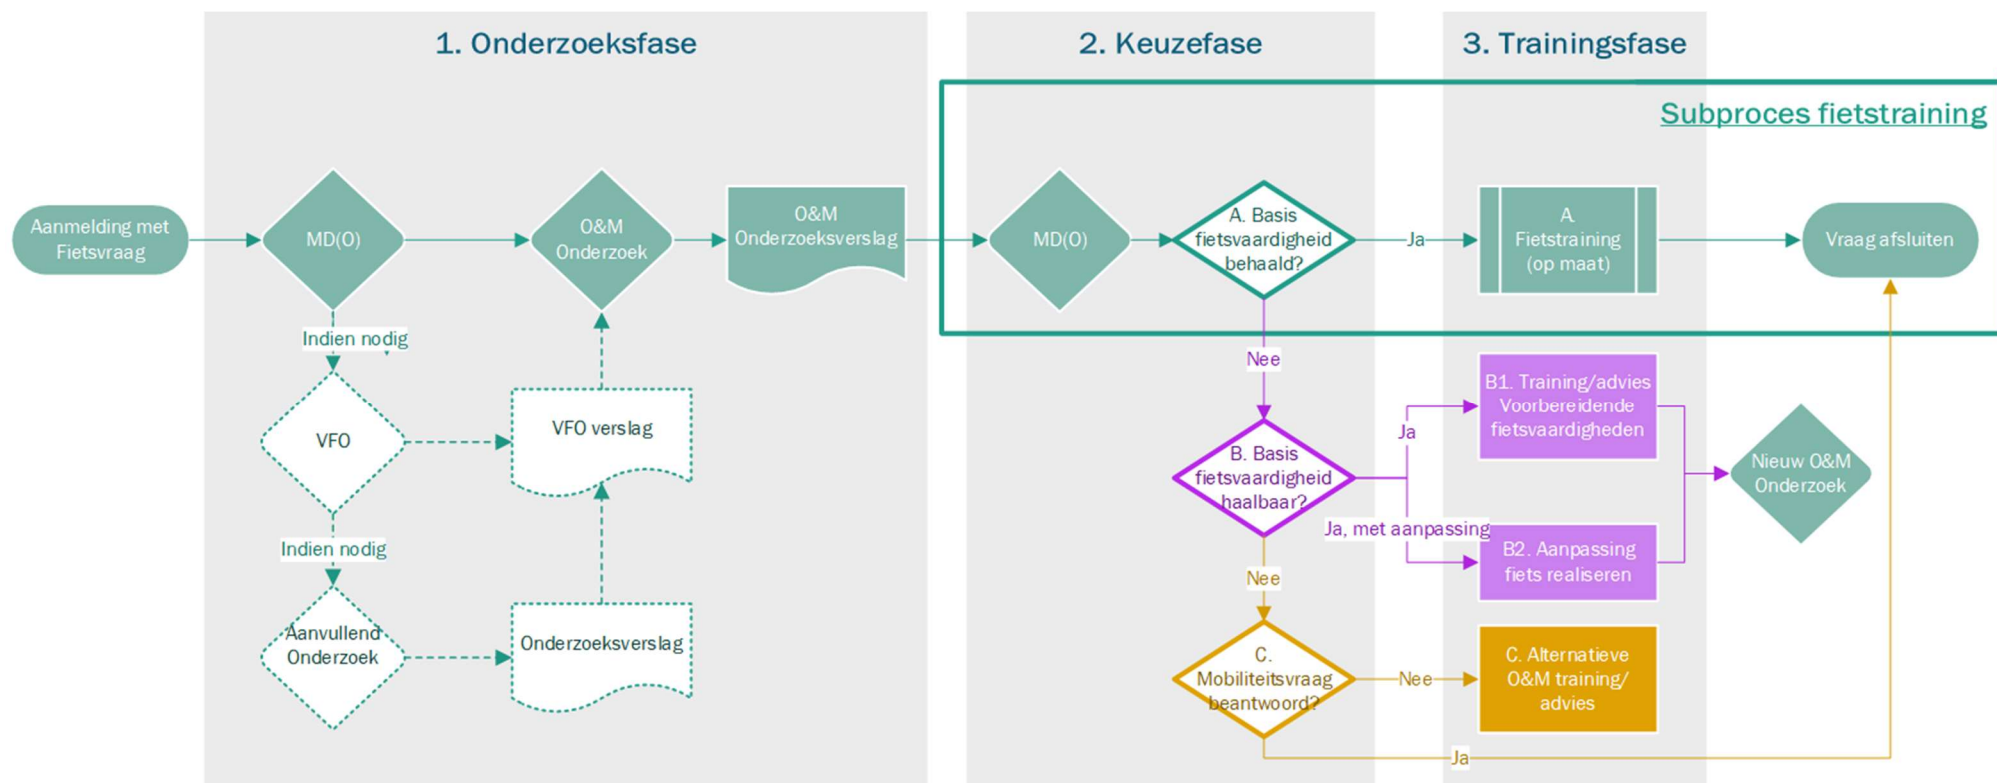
1. Onderzoeksfase

2. Keuzefase

3. Trainingsfase

Subproces fietstraining

Aanmelding met Fietsvraag

MD(O)

O&M Onderzoek

O&M Onderzoeksverslag

MD(O)

A. Basis fietsvaardigheid behaald?

Ja

A. Fietstraining (op maat)

Vraag afsluiten

Indien nodig

VFO

VFO verslag

Indien nodig

Aanvullend Onderzoek

Onderzoeksverslag

Nee

B. Basis fietsvaardigheid haalbaar?

Ja

B1. Training/advies Voorbereidende fietsvaardigheden

Nieuw O&M Onderzoek

Ja, met aanpassing

B2. Aanpassing fiets realiseren

Nee

C. Mobiliteitsvraag beantwoord?

Nee

C. Alternatieve O&M training/ advies

Ja